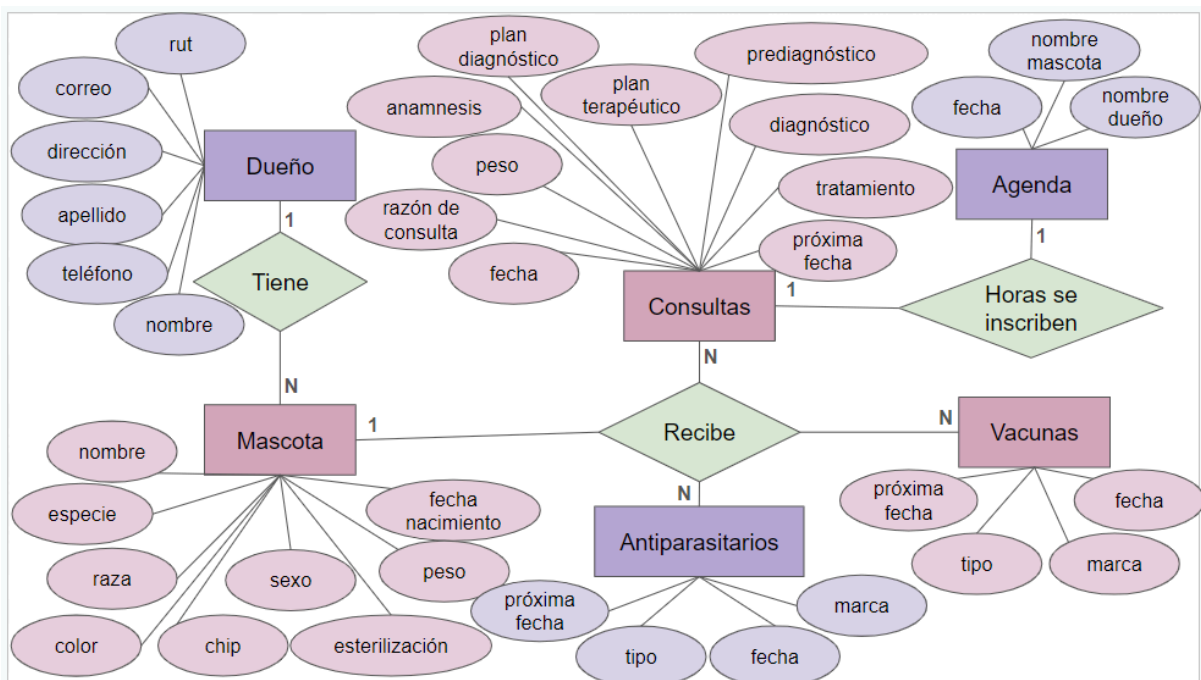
rut
correo
dirección
apellido
teléfono
nombre
Dueño
1
Tiene
N
plan diagnóstico
plan terapéutico
prediagnóstico
anamnesis
diagnóstico
peso
tratamiento
razón de consulta
próxima fecha
fecha
Consultas
1
nombre mascota
fecha
nombre dueño
Agenda
1
Horas se inscriben
N
Mascota
1
Recibe
N
Vacunas
nombre
especie
raza
sexo
color
chip
esterilización
fecha nacimiento
peso
N
Antiparasitarios
próxima fecha
tipo
fecha
marca
próxima fecha
fecha
tipo
marca